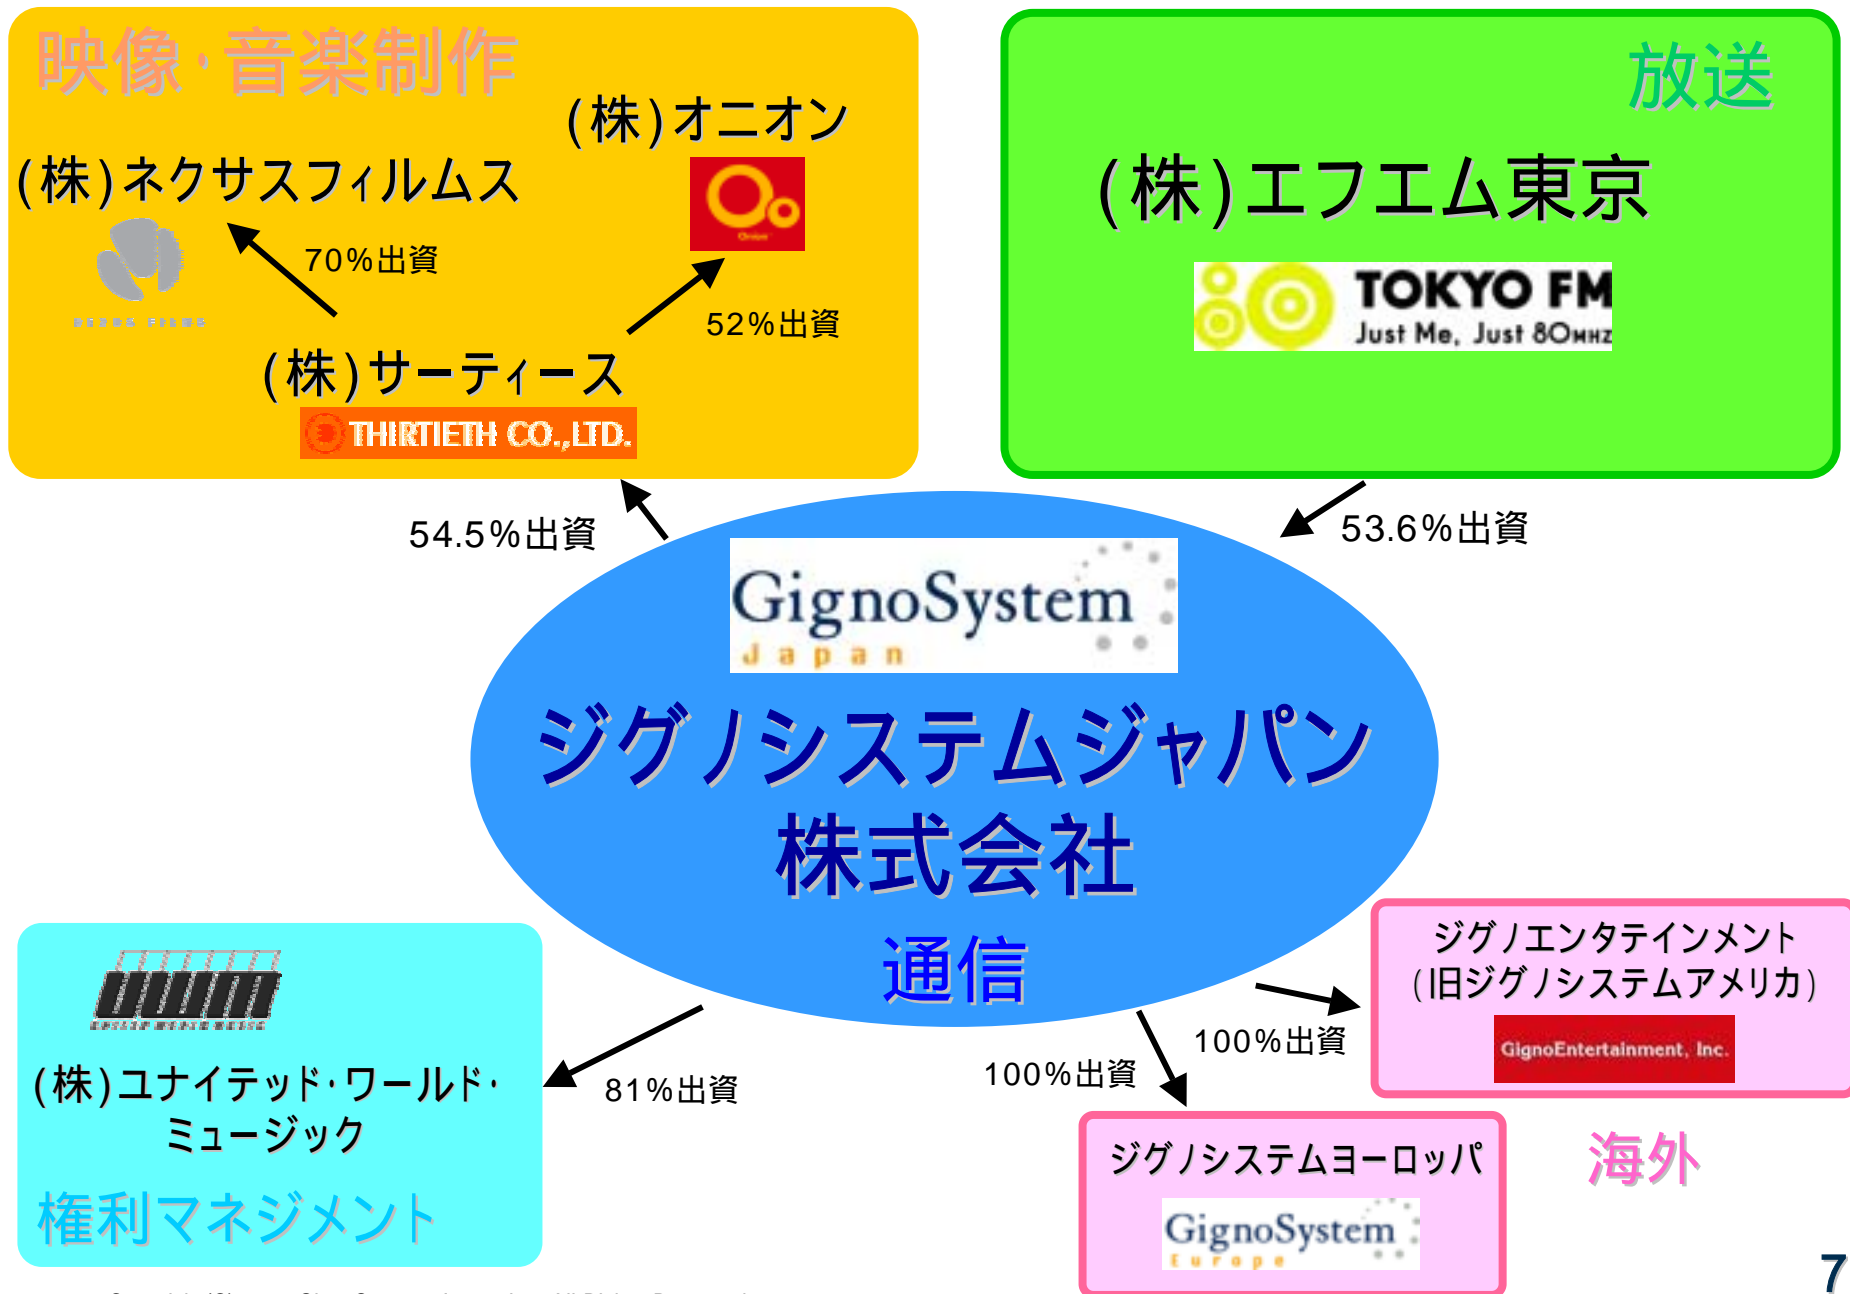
映像·音楽制作

(株)オニオン

(株)ネクサスフィルムス

70%出資

52%出資

(株)サーティース

THIRTIETH CO.,LTD.

放送

(株)エフエム東京

TOKYO FM
Just Me, Just 80MHz

54.5%出資

53.6%出資

GignoSystem
Japan

ジグノシステムジャパン
株式会社

通信

ジグノエンタテインメント
(旧ジグノシステムアメリカ)

GignoEntertainment, Inc.

100%出資

100%出資

81%出資

(株)ユナイテッド·ワールド·
ミュージック

権利マネジメント

ジグノシステムヨーロッパ

GignoSystem
Europe

海外

7